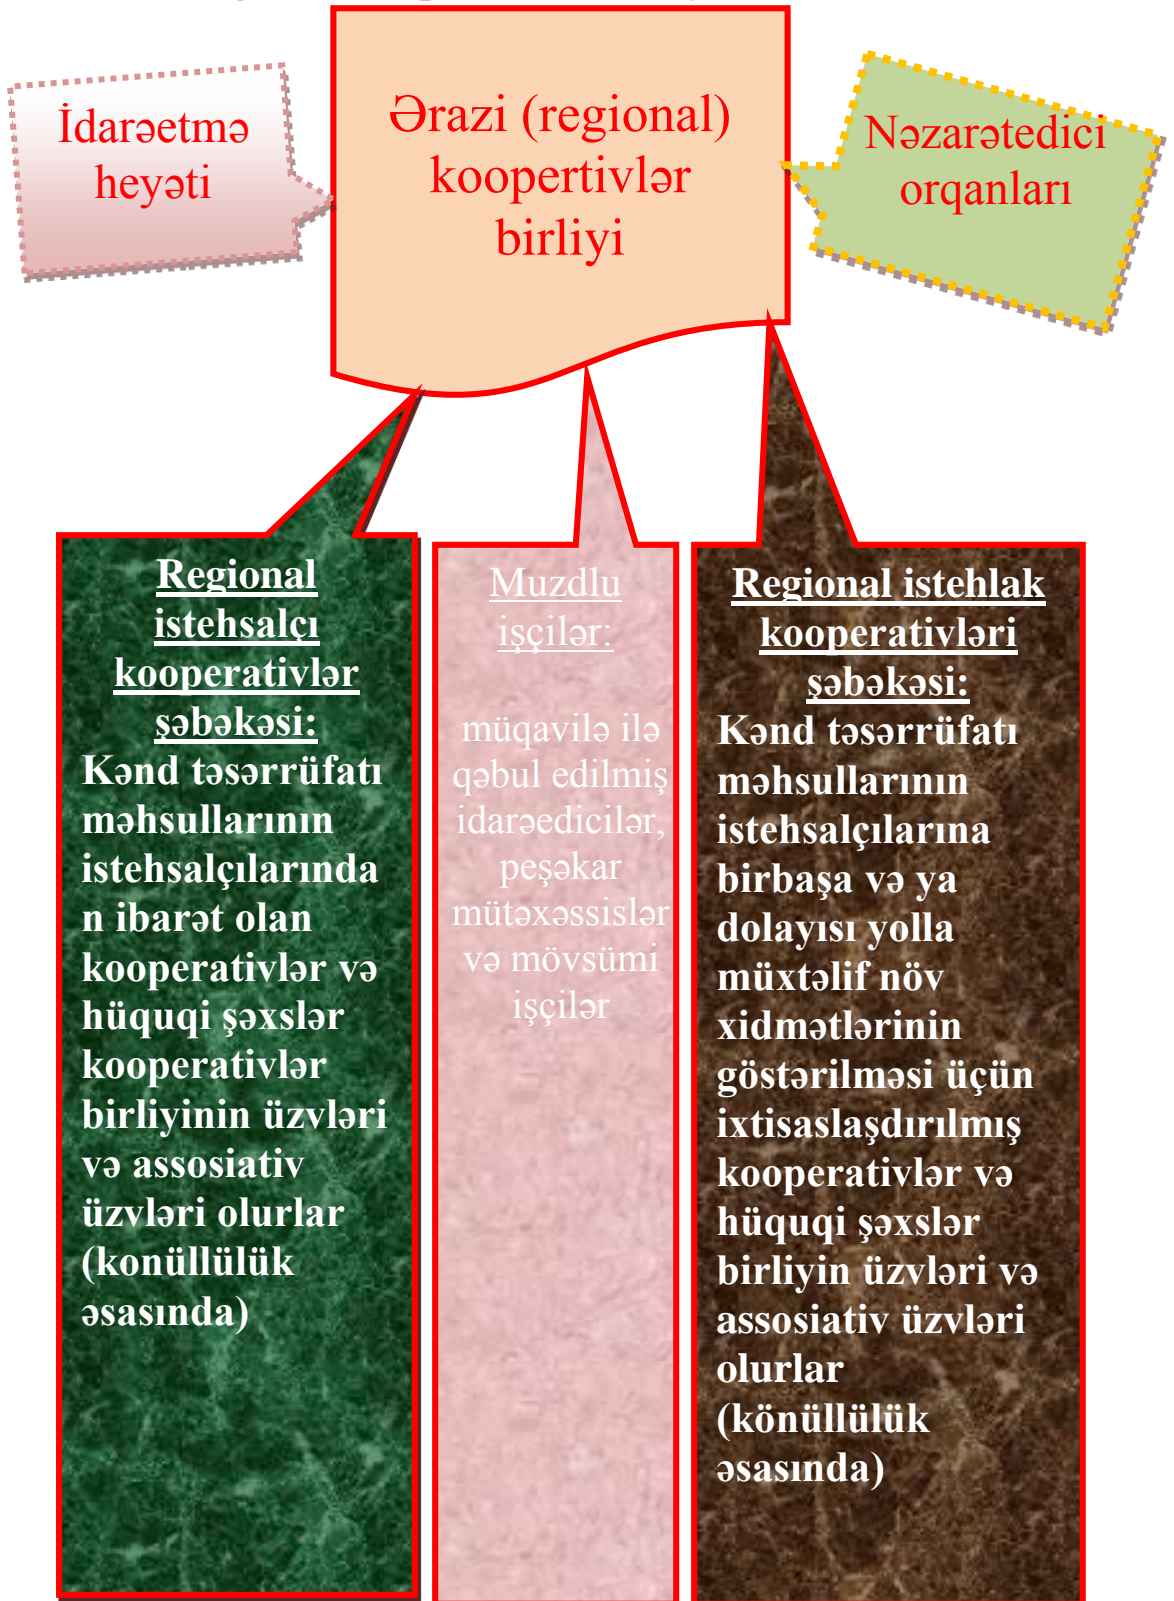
İdarəetmə heyəti

Ərazi (regional) koopertivlər birliyi

Nəzarətedici orqanları

Regional istehsalçı kooperativlər şəbəkəsi:
Kənd təsərrüfatı məhsullarının istehsalçılarından ibarət olan kooperativlər və hüquqi şəxslər kooperativlər birliyinin üzvləri və assosiativ üzvləri olurlar (konüllülük əsasında)

Muzdlu işçilər:
müqavilə ilə qəbul edilmiş idarəedicilər, peşəkar mütəxəssislər və mövsümi işçilər

Regional istehlak kooperativləri şəbəkəsi:
Kənd təsərrüfatı məhsullarının istehsalçılarına birbaşa və ya dolayısı yolla müxtəlif növ xidmətlərinin göstərilməsi üçün ixtisaslaşdırılmış kooperativlər və hüquqi şəxslər birliyin üzvləri və assosiativ üzvləri olurlar (könüllülük əsasında)